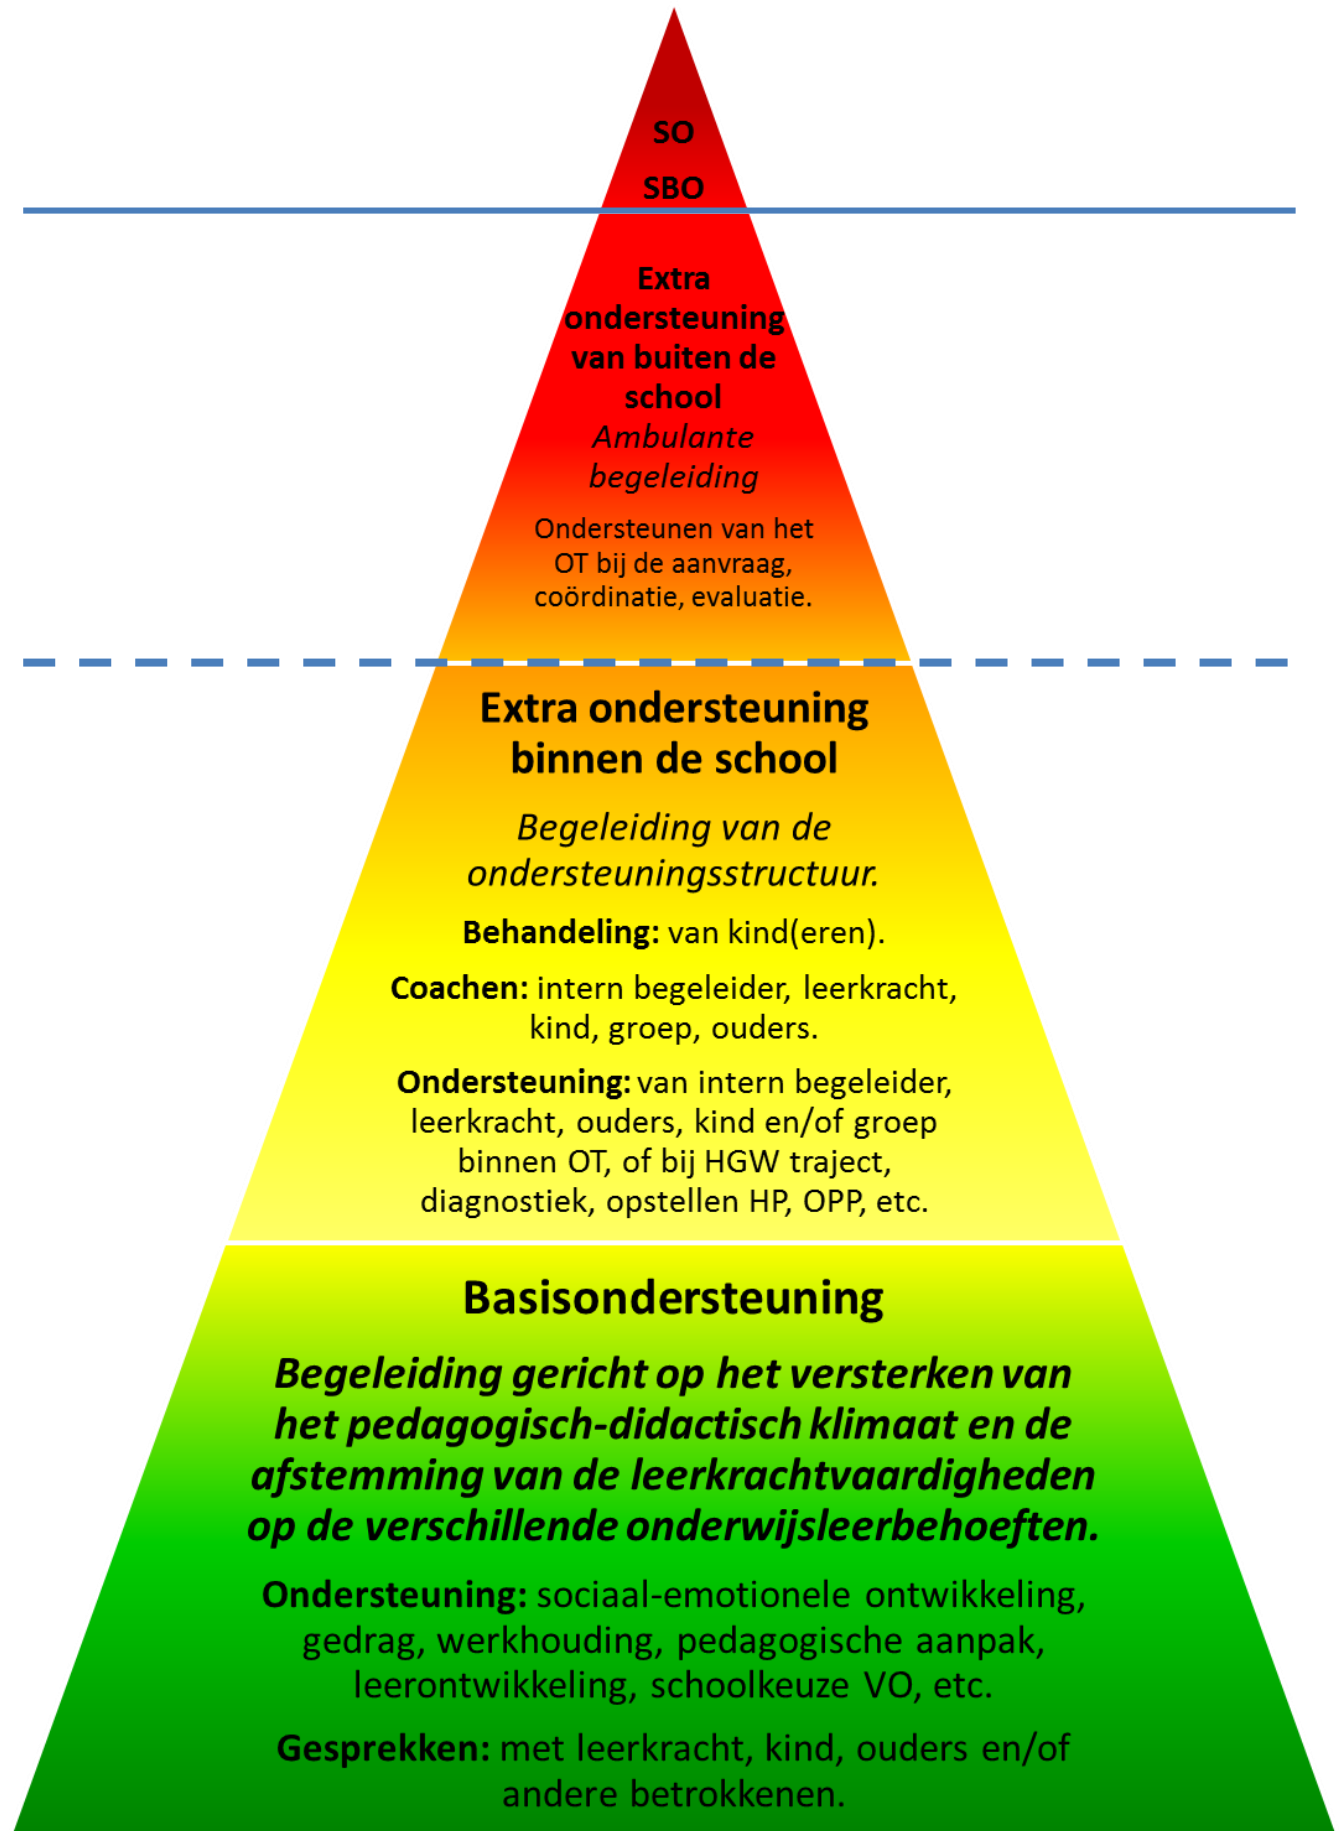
SO

SBO

Extra ondersteuning van buiten de school

*Ambulante begeleiding*

Ondersteunen van het OT bij de aanvraag, coördinatie, evaluatie.

Extra ondersteuning binnen de school

*Begeleiding van de ondersteuningsstructuur.*

**Behandeling:** van kind(eren).

**Coachen:** intern begeleider, leerkracht, kind, groep, ouders.

**Ondersteuning:** van intern begeleider, leerkracht, ouders, kind en/of groep binnen OT, of bij HGW traject, diagnostiek, opstellen HP, OPP, etc.

Basisondersteuning

*Begeleiding gericht op het versterken van het pedagogisch-didactisch klimaat en de afstemming van de leerkrachtvaardigheden op de verschillende onderwijsleerbehoeften.*

**Ondersteuning:** sociaal-emotionele ontwikkeling, gedrag, werkhouding, pedagogische aanpak, leerontwikkeling, schoolkeuze VO, etc.

**Gesprekken:** met leerkracht, kind, ouders en/of andere betrokkenen.